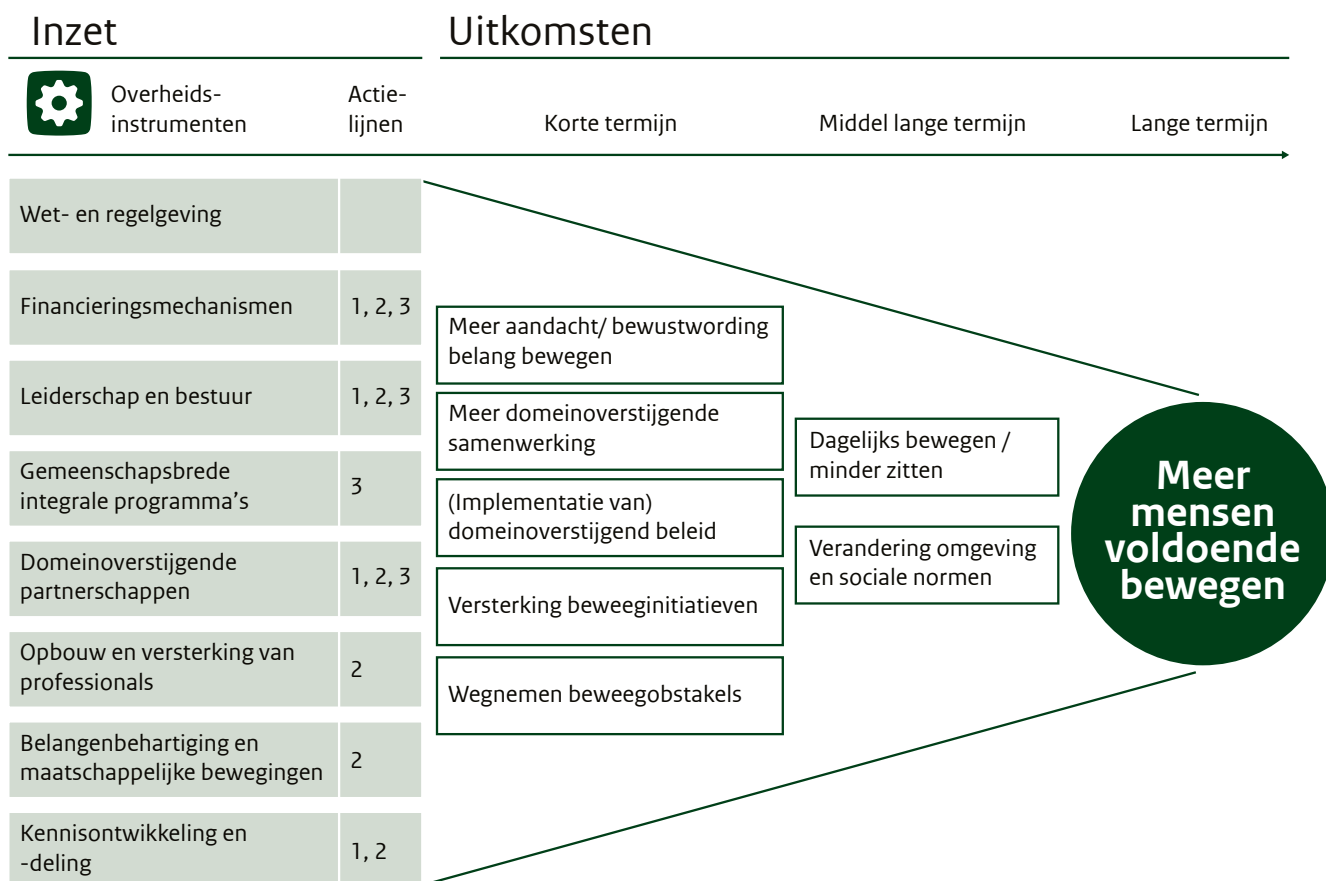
Inzet

Uitkomsten

Overheidsinstrumenten

Actielijnen

Korte termijn

Middel lange termijn

Lange termijn

| Overheidsinstrumenten | Actielijnen |
|---|---|
| Wet- en regelgeving | |
| Financieringsmechanismen | 1, 2, 3 |
| Leiderschap en bestuur | 1, 2, 3 |
| Gemeenschapsbrede integrale programma's | 3 |
| Domeinoverstijgende partnerschappen | 1, 2, 3 |
| Opbouw en versterking van professionals | 2 |
| Belangenbehartiging en maatschappelijke bewegingen | 2 |
| Kennisontwikkeling en -deling | 1, 2 |

Meer aandacht/ bewustwording belang bewegen

Meer domeinoverstijgende samenwerking

(Implementatie van) domeinoverstijgend beleid

Versterking beweeginitiatieven

Wegnemen beweegobstakels

Dagelijks bewegen / minder zitten

Verandering omgeving en sociale normen

Meer mensen voldoende bewegen